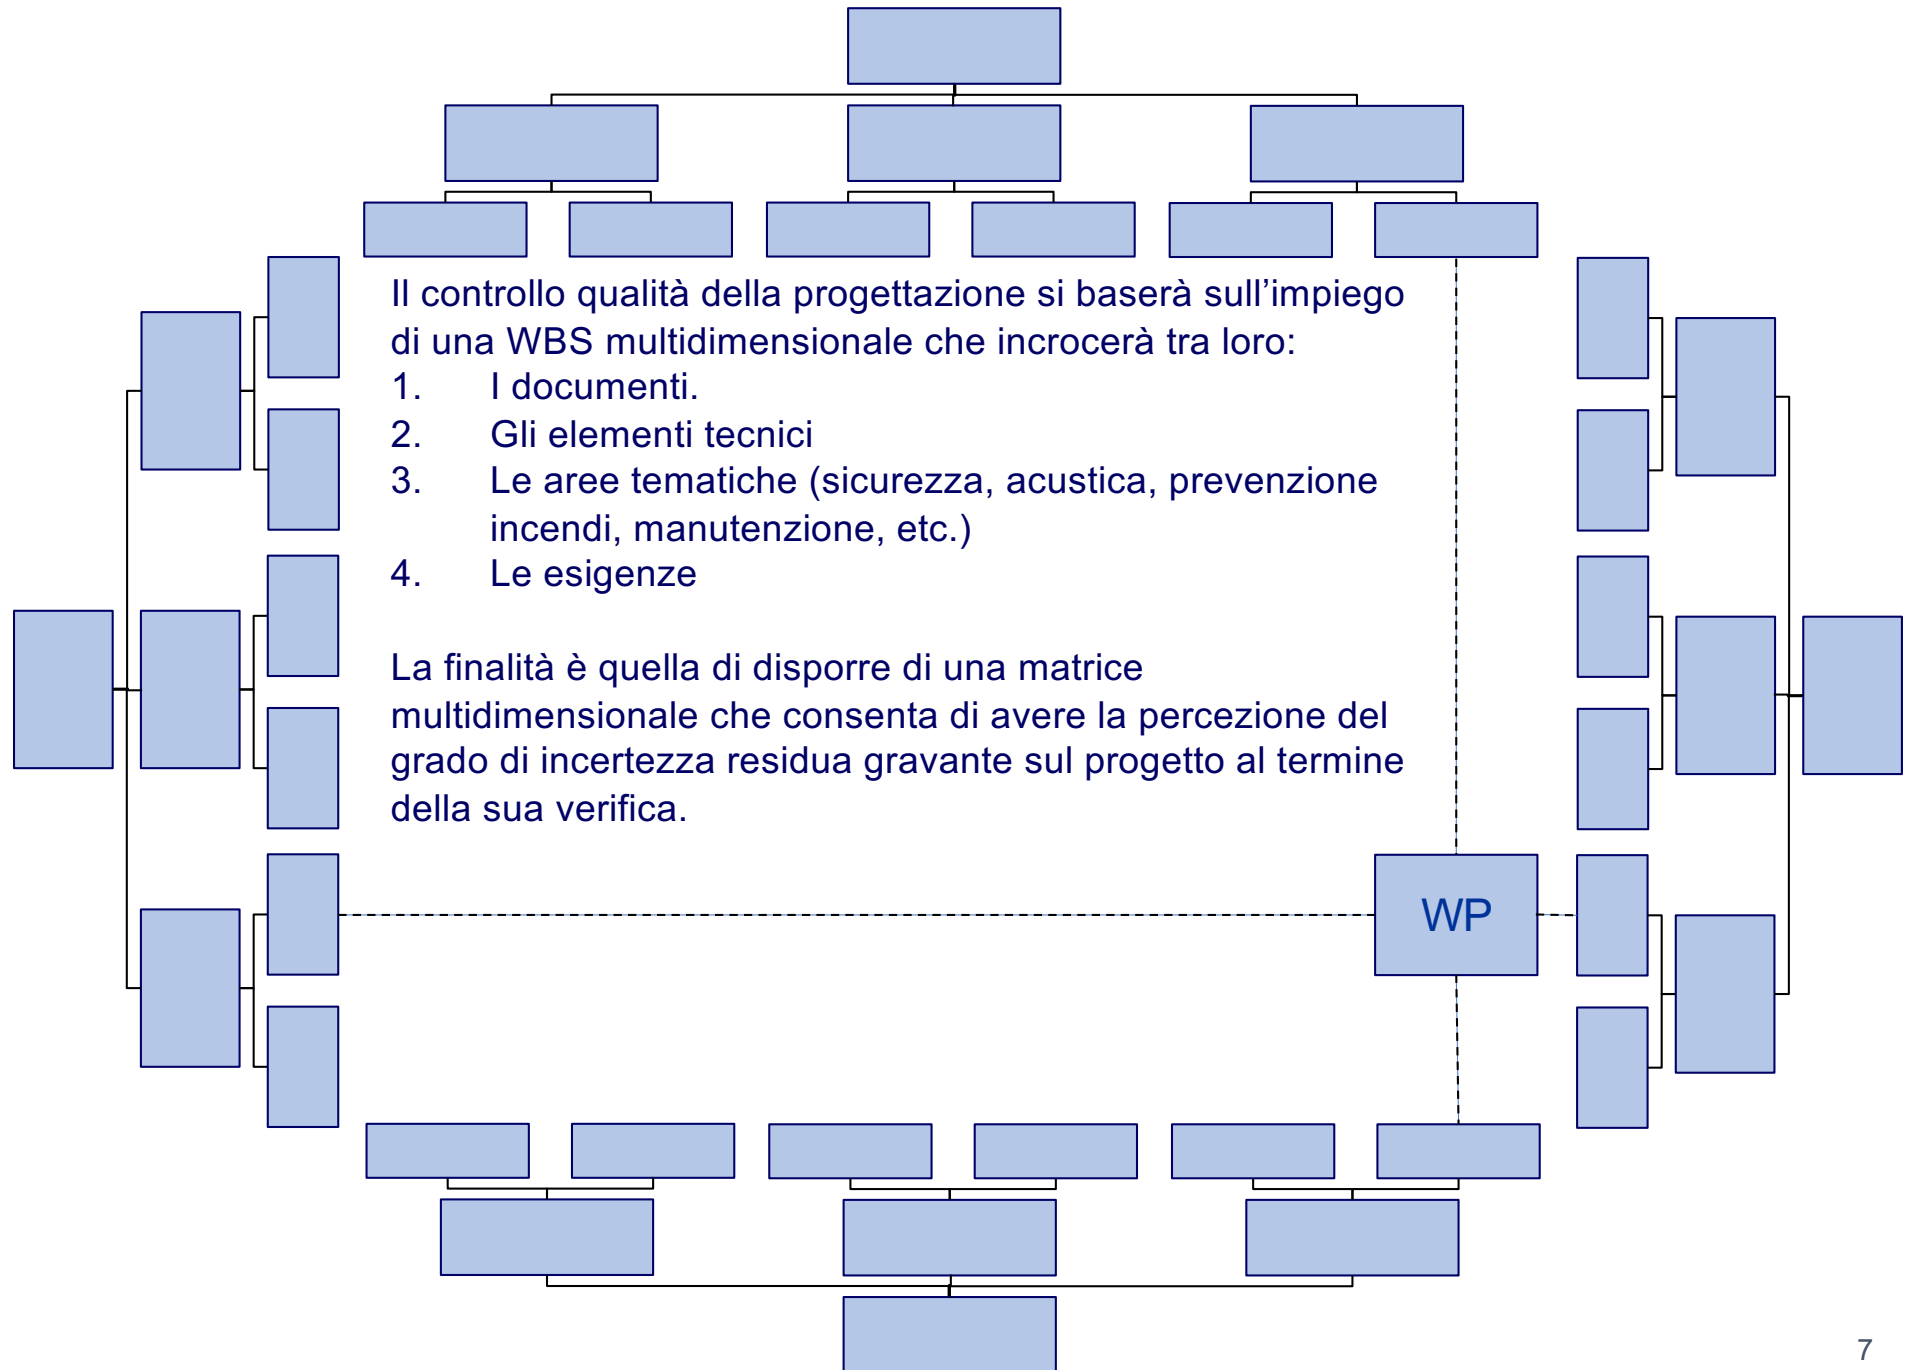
Il controllo qualità della progettazione si baserà sull’impiego di una WBS multidimensionale che incrocerà tra loro:

1. I documenti.
2. Gli elementi tecnici
3. Le aree tematiche (sicurezza, acustica, prevenzione incendi, manutenzione, etc.)
4. Le esigenze

La finalità è quella di disporre di una matrice multidimensionale che consenta di avere la percezione del grado di incertezza residua gravante sul progetto al termine della sua verifica.

WP

7